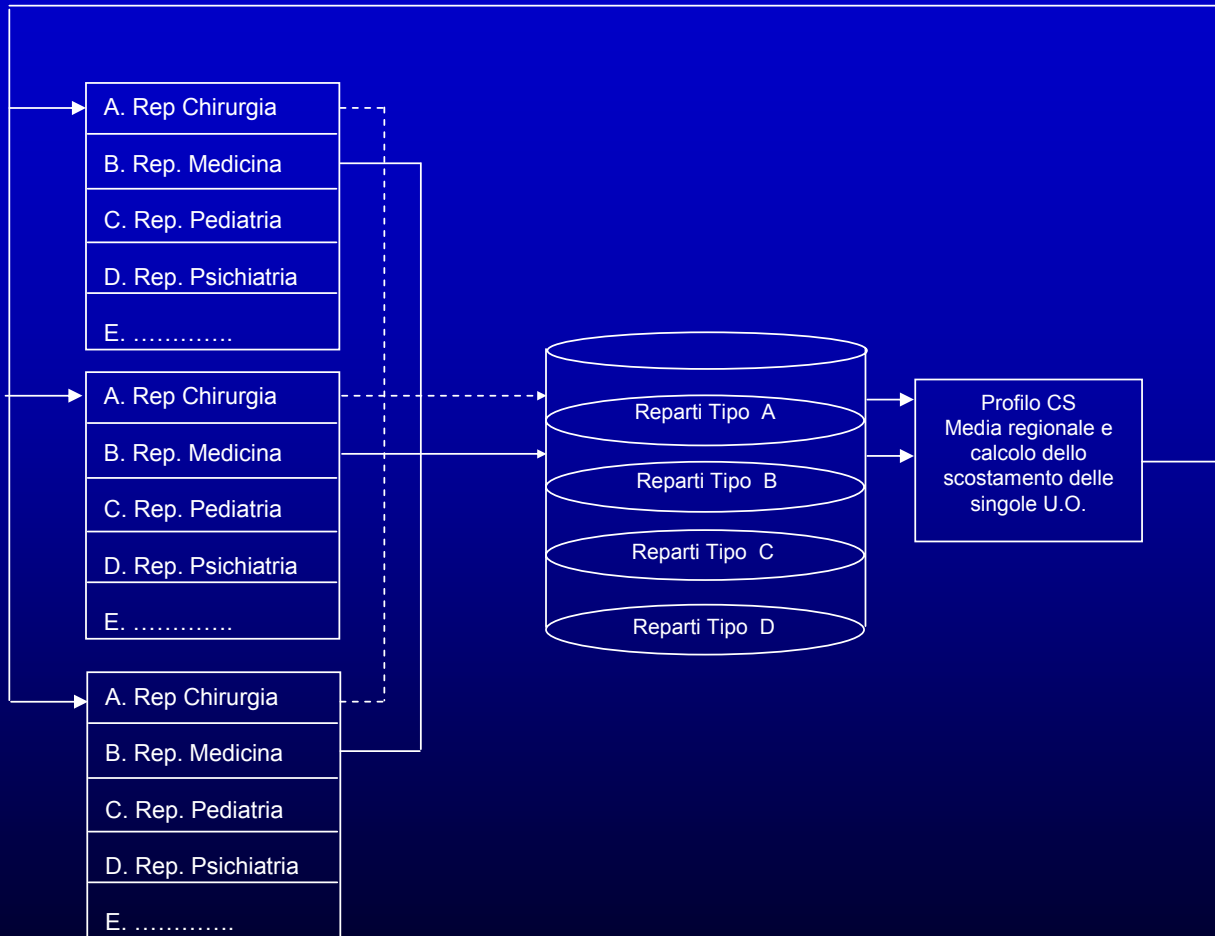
A. Rep Chirurgia
B. Rep. Medicina
C. Rep. Pediatria
D. Rep. Psichiatria
E. ………….

A. Rep Chirurgia
B. Rep. Medicina
C. Rep. Pediatria
D. Rep. Psichiatria
E. ………….

A. Rep Chirurgia
B. Rep. Medicina
C. Rep. Pediatria
D. Rep. Psichiatria
E. ………….

Reparti Tipo A
Reparti Tipo B
Reparti Tipo C
Reparti Tipo D

Profilo CS
Media regionale e calcolo dello scostamento delle singole U.O.